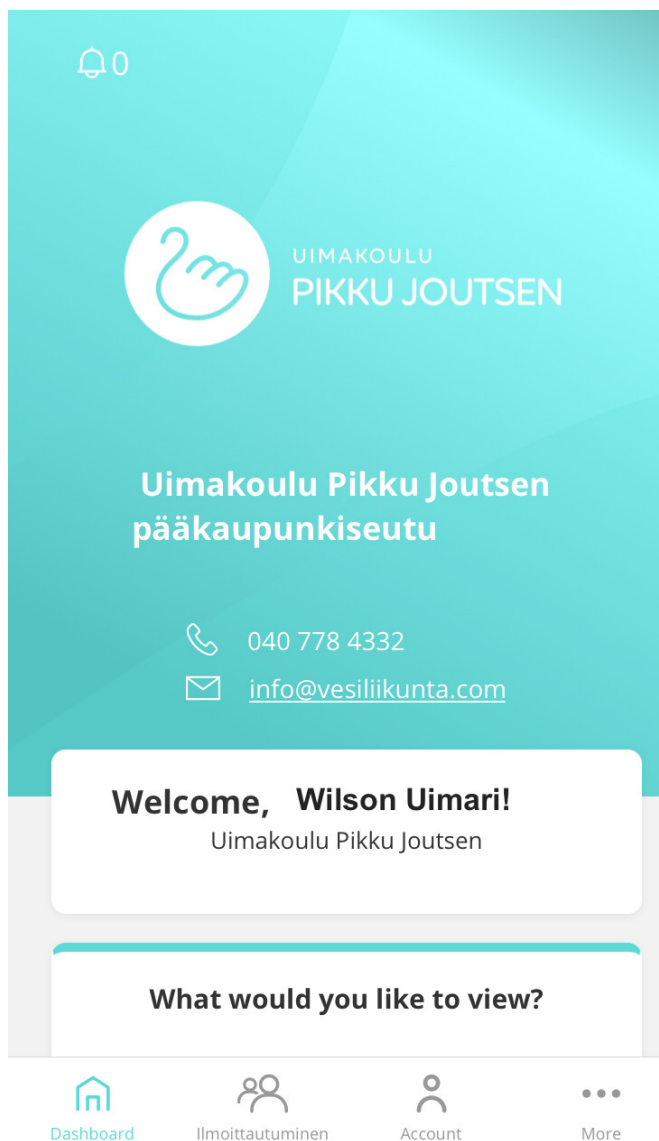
0

UIMAKOULU
PIKKU JOUTSEN

Uimakoulu Pikku Joutsen pääkaupunkiseutu

040 778 4332

info@vesiliikunta.com

Welcome, Wilson Uimari!
Uimakoulu Pikku Joutsen

What would you like to view?

Dashboard
Ilmoittautuminen
Account
More